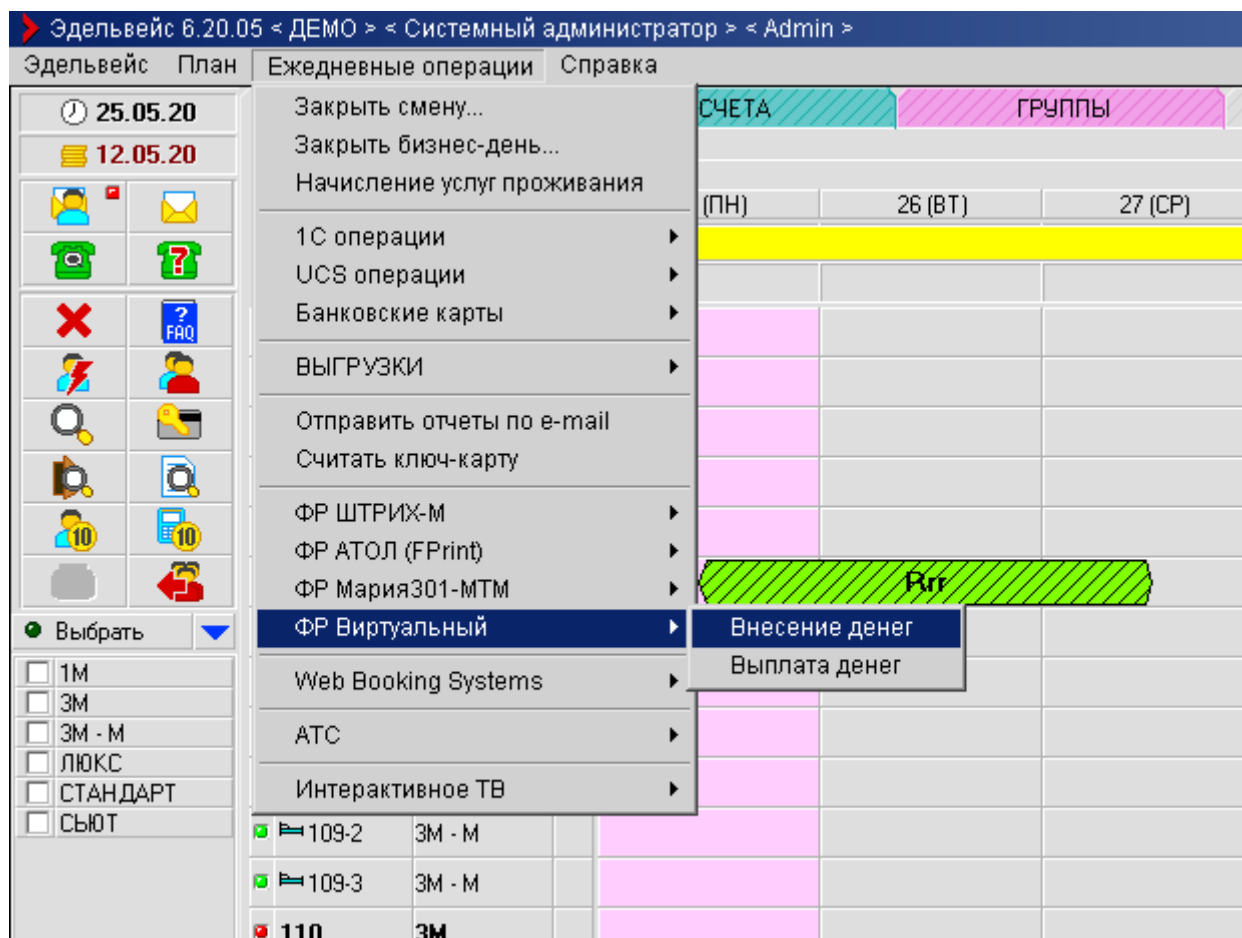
Эдельвейс 6.20.05 < ДЕМО > < Системный администратор > < Admin >

Эдельвейс План Ежедневные операции Справка

25.05.20
12.05.20

FAQ

10
10

Выбрать

1М
3М
3М - М
ЛЮКС
СТАНДАРТ
СЬЮТ

Закрыть смену...
Закрыть бизнес-день...
Начисление услуг проживания
1С операции
UCS операции
Банковские карты
ВЫГРУЗКИ
Отправить отчеты по e-mail
Считать ключ-карту
ФР ШТРИХ-М
ФР АТОЛ (FPrint)
ФР Мария301-МТМ
ФР Виртуальный
Web Booking Systems
АТС
Интерактивное ТВ

Внесение денег
Выплата денег

СЧЕТА
ГРУППЫ

(ПН)
26 (ВТ)
27 (СР)

Rrr

109-2 3М - М
109-3 3М - М
110 3М